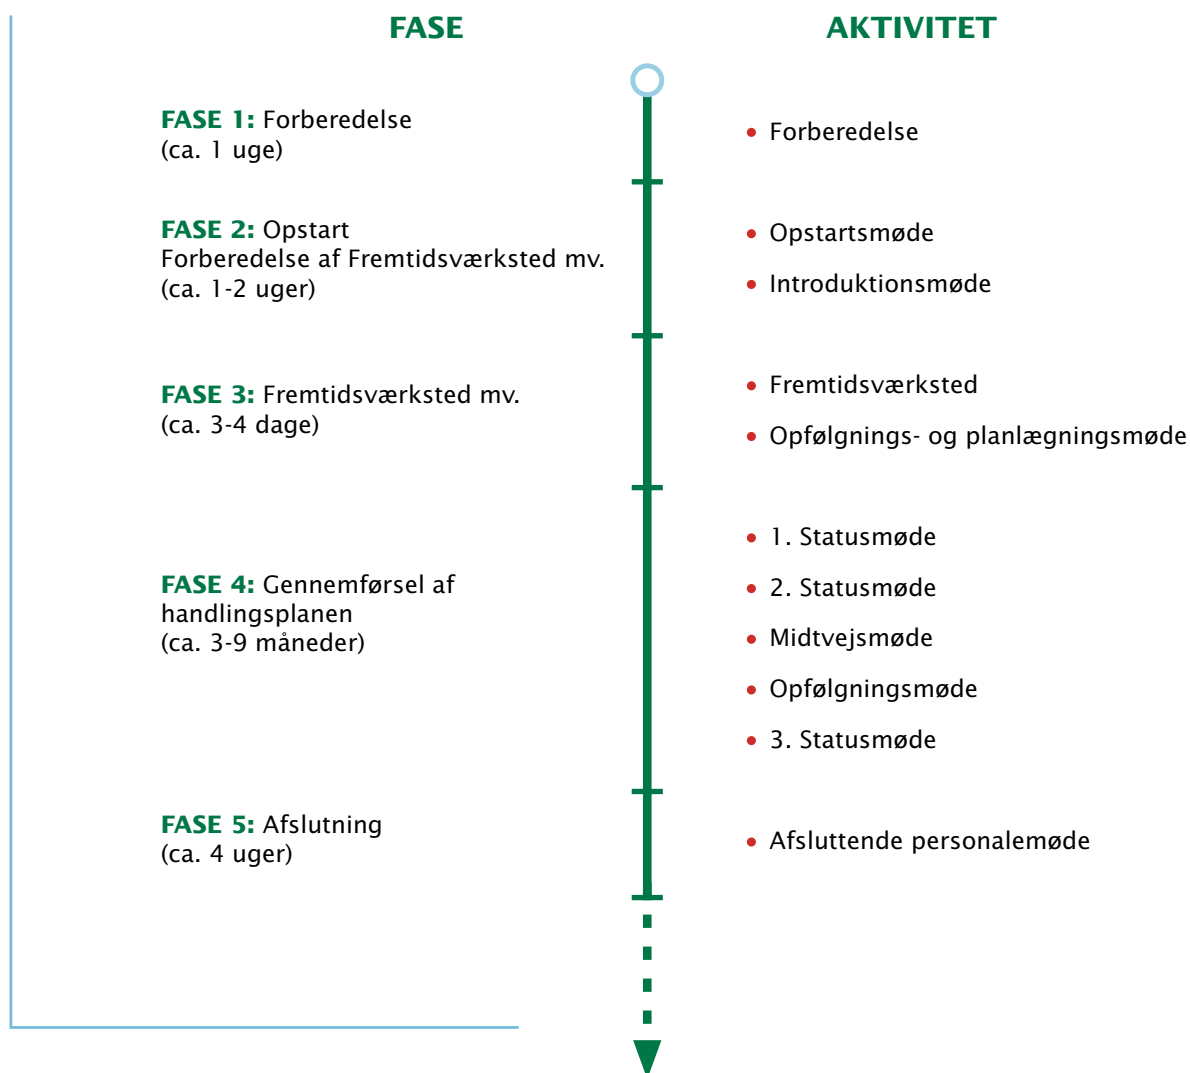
FASE

AKTIVITET

FASE 1: Forberedelse
(ca. 1 uge)

• Forberedelse

FASE 2: Opstart
Forberedelse af Fremtidsværksted mv.
(ca. 1-2 uger)

• Opstartsmøde
• Introduktionsmøde

FASE 3: Fremtidsværksted mv.
(ca. 3-4 dage)

• Fremtidsværksted
• Opfølgnings- og planlægningsmøde

FASE 4: Gennemførsel af handlingsplanen
(ca. 3-9 måneder)

• 1. Statusmøde
• 2. Statusmøde
• Midtvejsmøde
• Opfølgningsmøde
• 3. Statusmøde

FASE 5: Afslutning
(ca. 4 uger)

• Afsluttende personalemøde